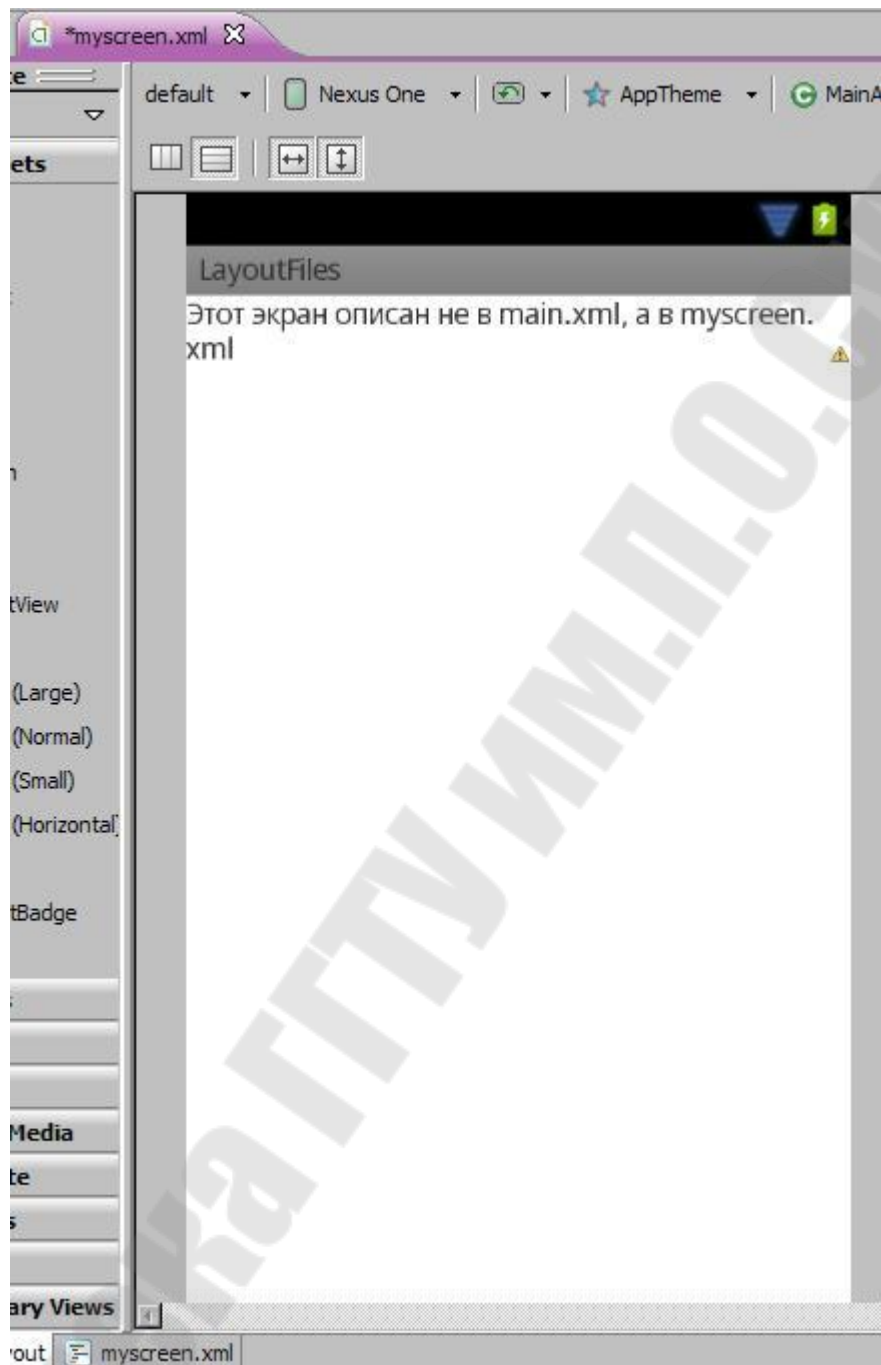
*myscreen.xml

te

ets

default Nexus One AppTheme MainA

LayoutFiles

Этот экран описан не в main.xml, а в myscreen.xml

n

tView

(Large)
(Normal)
(Small)
(Horizontal)

tBadge

Media
te
s

ary Views

out myscreen.xml

кафедра ГГТУ им. П.О.С